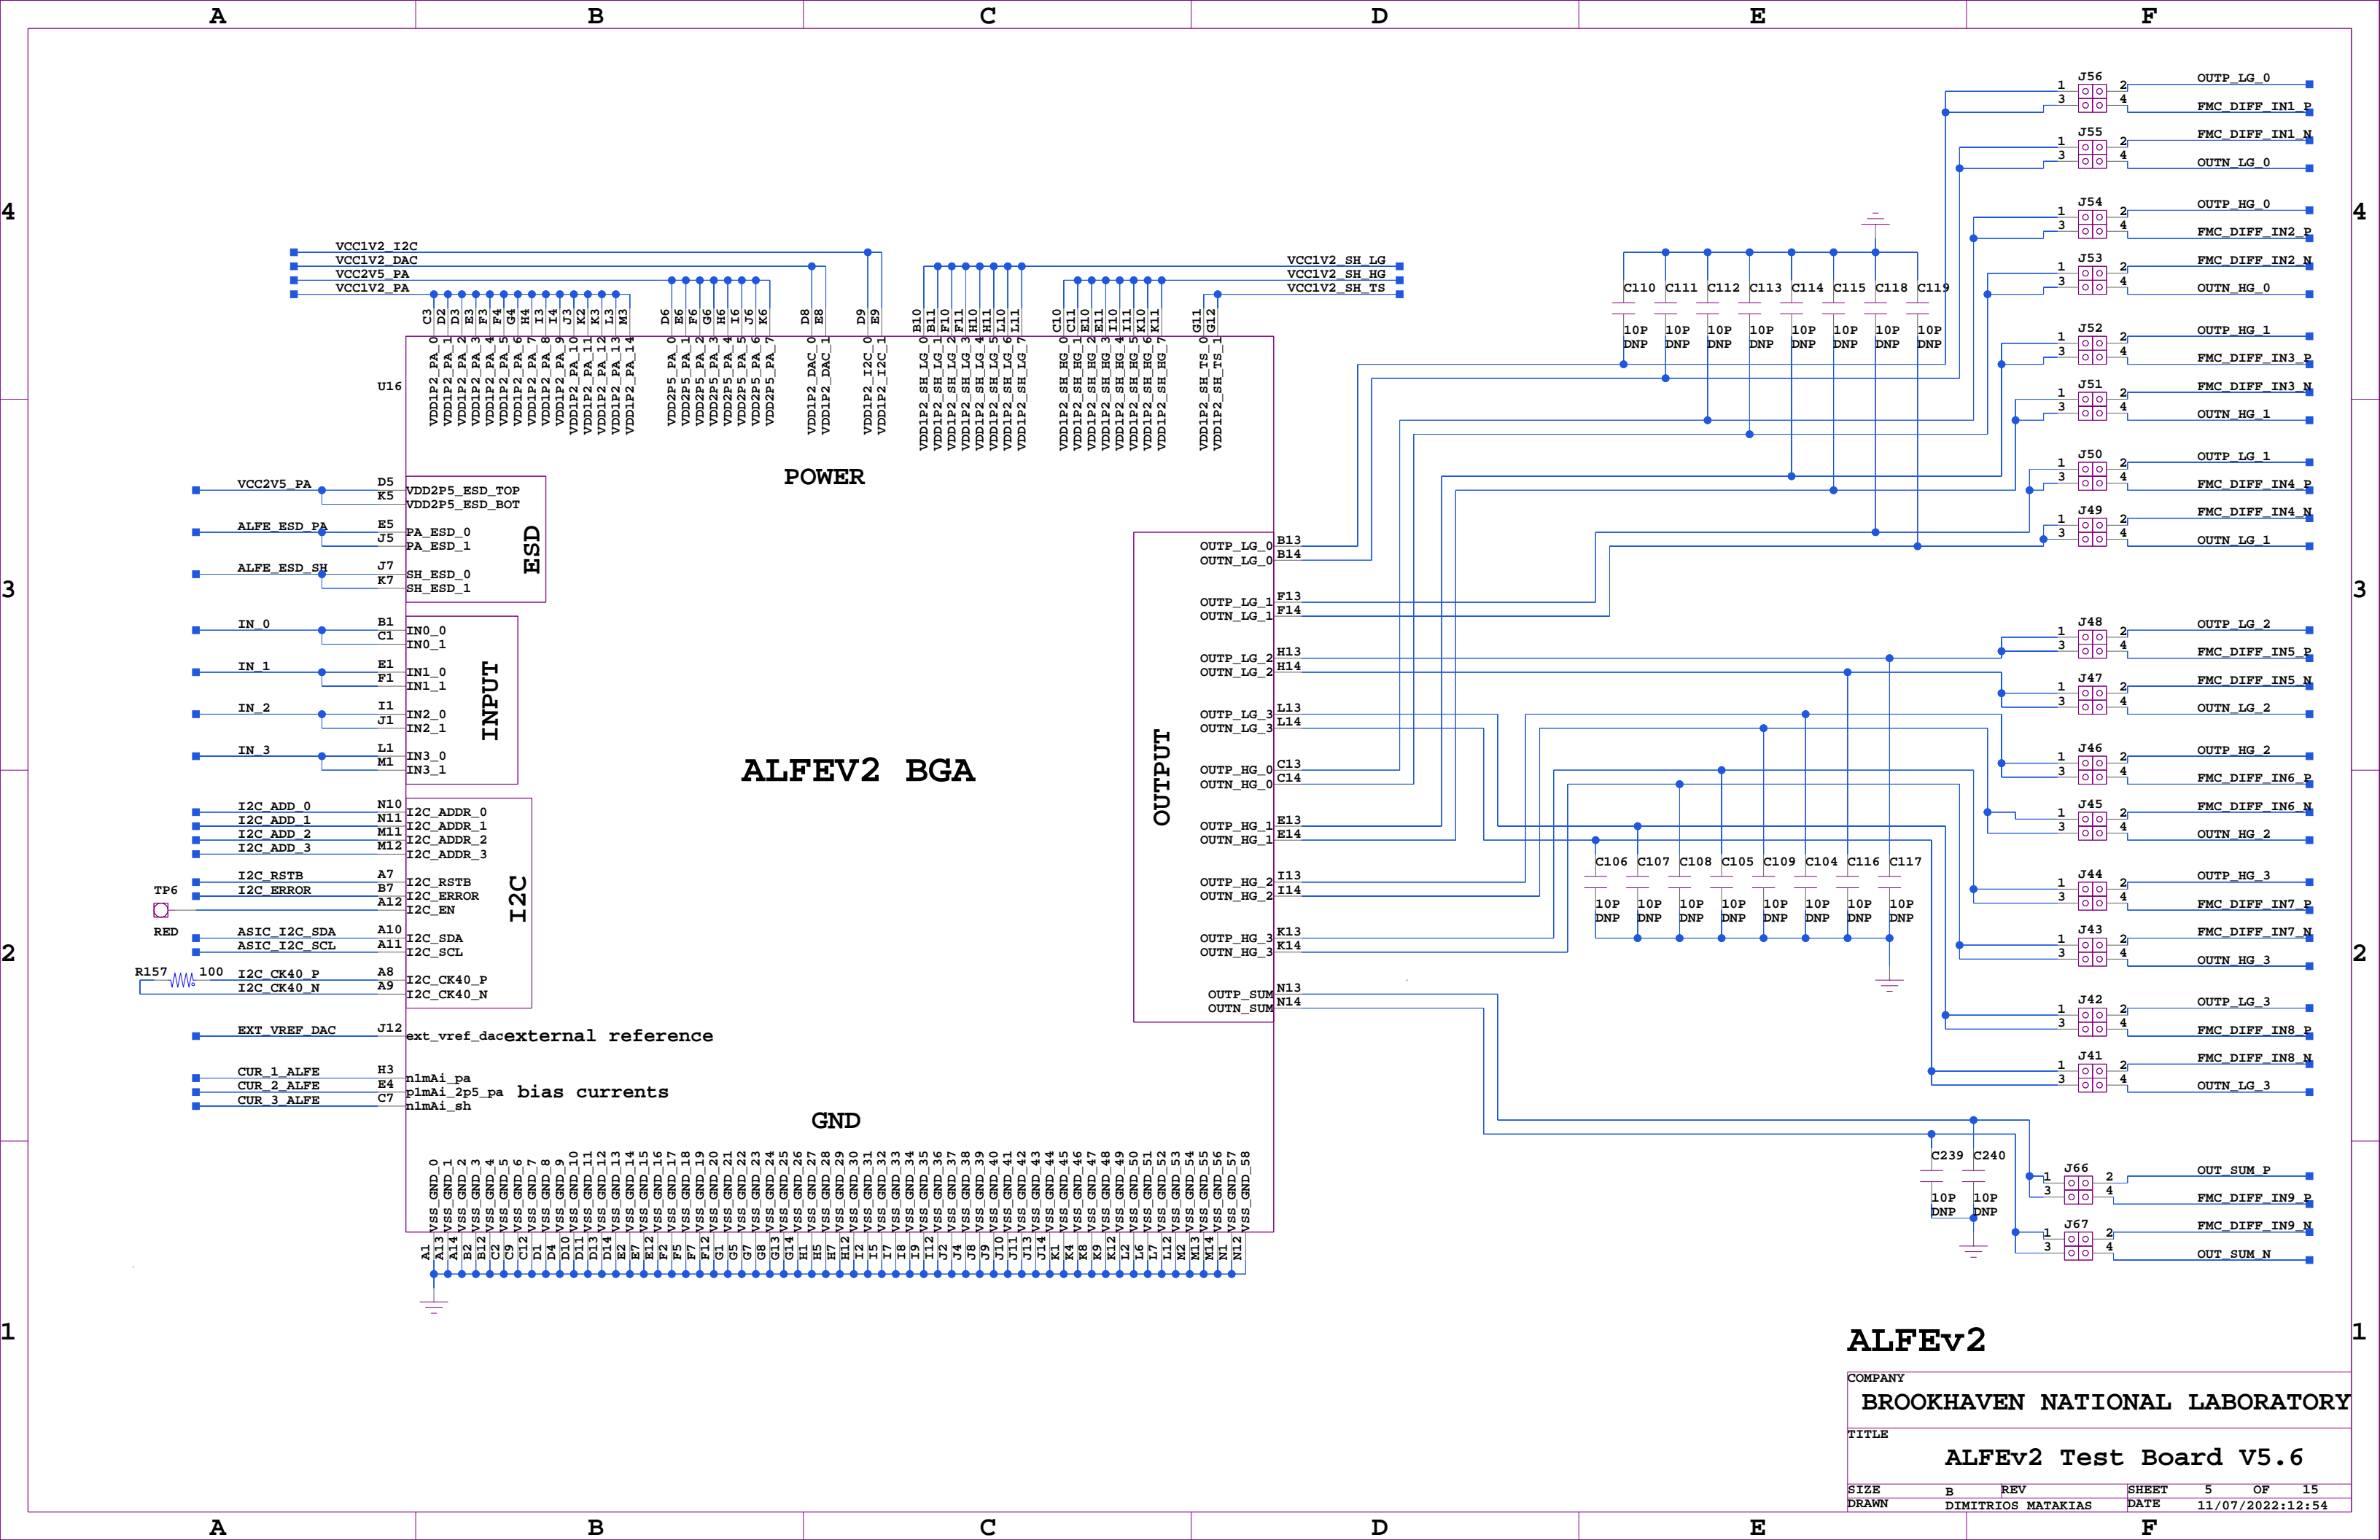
A B C D E F

4

3

2

1

VCC1V2_I2C
VCC1V2_DAC
VCC2V5_PA
VCC1V2_PA

C3 D2 D3 E3 F3 F4 G4 H4 I3 I4 J3 K2 K3 L3 M3
VDD1P2_PA_0 VDD1P2_PA_1 VDD1P2_PA_2 VDD1P2_PA_3 VDD1P2_PA_4 VDD1P2_PA_5 VDD1P2_PA_6 VDD1P2_PA_7 VDD1P2_PA_8 VDD1P2_PA_9 VDD1P2_PA_10 VDD1P2_PA_11 VDD1P2_PA_12 VDD1P2_PA_13 VDD1P2_PA_14

D6 E6 F6 G6 H6 I6 J6 K6
VDD2P5_PA_0 VDD2P5_PA_1 VDD2P5_PA_2 VDD2P5_PA_3 VDD2P5_PA_4 VDD2P5_PA_5 VDD2P5_PA_6 VDD2P5_PA_7

D8 E8
VDD1P2_DAC_0 VDD1P2_DAC_1

D9 E9
VDD1P2_I2C_0 VDD1P2_I2C_1

B10 B11 F10 F11 H10 H11 L10 L11
VDD1P2_SH_LG_0 VDD1P2_SH_LG_1 VDD1P2_SH_LG_2 VDD1P2_SH_LG_3 VDD1P2_SH_LG_4 VDD1P2_SH_LG_5 VDD1P2_SH_LG_6 VDD1P2_SH_LG_7

C10 C11 E10 E11 I10 I11 K10 K11
VDD1P2_SH_HG_0 VDD1P2_SH_HG_1 VDD1P2_SH_HG_2 VDD1P2_SH_HG_3 VDD1P2_SH_HG_4 VDD1P2_SH_HG_5 VDD1P2_SH_HG_6 VDD1P2_SH_HG_7

G11 G12
VDD1P2_SH_TS_0 VDD1P2_SH_TS_1

VCC1V2_SH_LG
VCC1V2_SH_HG
VCC1V2_SH_TS

U16

POWER

VCC2V5_PA D5 K5 VDD2P5_ESD_TOP VDD2P5_ESD_BOT
ALFE_ESD_PA E5 J5 PA_ESD_0 PA_ESD_1
ALFE_ESD_SH J7 K7 SH_ESD_0 SH_ESD_1
ESD

IN_0 B1 C1 IN0_0 IN0_1
IN_1 E1 F1 IN1_0 IN1_1
IN_2 I1 J1 IN2_0 IN2_1
IN_3 L1 M1 IN3_0 IN3_1
INPUT

I2C_ADD_0 N10 I2C_ADDR_0
I2C_ADD_1 N11 I2C_ADDR_1
I2C_ADD_2 M11 I2C_ADDR_2
I2C_ADD_3 M12 I2C_ADDR_3
TP6
I2C_RSTB A7 I2C_RSTB
I2C_ERROR B7 I2C_ERROR
A12 I2C_EN
RED
ASIC_I2C_SDA A10 I2C_SDA
ASIC_I2C_SCL A11 I2C_SCL
R157 100
I2C_CK40_P A8 I2C_CK40_P
I2C_CK40_N A9 I2C_CK40_N
I2C

EXT_VREF_DAC J12 ext_vref_dac external reference

CUR_1_ALFE H3 n1mAi_pa
CUR_2_ALFE E4 p1mAi_2p5_pa bias currents
CUR_3_ALFE C7 n1mAi_sh

ALFEV2 BGA

OUTPUT
OUTP_LG_0 B13
OUTN_LG_0 B14
OUTP_LG_1 F13
OUTN_LG_1 F14
OUTP_LG_2 H13
OUTN_LG_2 H14
OUTP_LG_3 L13
OUTN_LG_3 L14
OUTP_HG_0 C13
OUTN_HG_0 C14
OUTP_HG_1 E13
OUTN_HG_1 E14
OUTP_HG_2 I13
OUTN_HG_2 I14
OUTP_HG_3 K13
OUTN_HG_3 K14
OUTP_SUM N13
OUTN_SUM N14

GND

VSS_GND_0 VSS_GND_1 VSS_GND_2 VSS_GND_3 VSS_GND_4 VSS_GND_5 VSS_GND_6 VSS_GND_7 VSS_GND_8 VSS_GND_9 VSS_GND_10 VSS_GND_11 VSS_GND_12 VSS_GND_13 VSS_GND_14 VSS_GND_15 VSS_GND_16 VSS_GND_17 VSS_GND_18 VSS_GND_19 VSS_GND_20 VSS_GND_21 VSS_GND_22 VSS_GND_23 VSS_GND_24 VSS_GND_25 VSS_GND_26 VSS_GND_27 VSS_GND_28 VSS_GND_29 VSS_GND_30 VSS_GND_31 VSS_GND_32 VSS_GND_33 VSS_GND_34 VSS_GND_35 VSS_GND_36 VSS_GND_37 VSS_GND_38 VSS_GND_39 VSS_GND_40 VSS_GND_41 VSS_GND_42 VSS_GND_43 VSS_GND_44 VSS_GND_45 VSS_GND_46 VSS_GND_47 VSS_GND_48 VSS_GND_49 VSS_GND_50 VSS_GND_51 VSS_GND_52 VSS_GND_53 VSS_GND_54 VSS_GND_55 VSS_GND_56 VSS_GND_57 VSS_GND_58
A1 A13 A14 B2 B12 C2 C9 C12 D1 D4 D10 D11 D13 D14 E2 E7 E12 F2 F5 F7 F12 G1 G5 G7 G8 G13 G14 H1 H5 H7 H12 I2 I5 I7 I8 I9 I12 J2 J4 J8 J9 J10 J11 J13 J14 K1 K4 K8 K9 K12 L2 L6 L7 L12 M2 M13 M14 N1 N12

C110 C111 C112 C113 C114 C115 C118 C119
10P DNP 10P DNP 10P DNP 10P DNP 10P DNP 10P DNP 10P DNP 10P DNP

C106 C107 C108 C105 C109 C104 C116 C117
10P DNP 10P DNP 10P DNP 10P DNP 10P DNP 10P DNP 10P DNP 10P DNP

C239 C240
10P DNP 10P DNP

J56 1 3 2 4 OUTP_LG_0 FMC_DIFF_IN1_P
J55 1 3 2 4 FMC_DIFF_IN1_N OUTN_LG_0
J54 1 3 2 4 OUTP_HG_0 FMC_DIFF_IN2_P
J53 1 3 2 4 FMC_DIFF_IN2_N OUTN_HG_0
J52 1 3 2 4 OUTP_HG_1 FMC_DIFF_IN3_P
J51 1 3 2 4 FMC_DIFF_IN3_N OUTN_HG_1
J50 1 3 2 4 OUTP_LG_1 FMC_DIFF_IN4_P
J49 1 3 2 4 FMC_DIFF_IN4_N OUTN_LG_1
J48 1 3 2 4 OUTP_LG_2 FMC_DIFF_IN5_P
J47 1 3 2 4 FMC_DIFF_IN5_N OUTN_LG_2
J46 1 3 2 4 OUTP_HG_2 FMC_DIFF_IN6_P
J45 1 3 2 4 FMC_DIFF_IN6_N OUTN_HG_2
J44 1 3 2 4 OUTP_HG_3 FMC_DIFF_IN7_P
J43 1 3 2 4 FMC_DIFF_IN7_N OUTN_HG_3
J42 1 3 2 4 OUTP_LG_3 FMC_DIFF_IN8_P
J41 1 3 2 4 FMC_DIFF_IN8_N OUTN_LG_3
J66 1 3 2 4 OUT_SUM_P FMC_DIFF_IN9_P
J67 1 3 2 4 FMC_DIFF_IN9_N OUT_SUM_N

ALFEv2
COMPANY
BROOKHAVEN NATIONAL LABORATORY
TITLE
ALFEv2 Test Board V5.6
SIZE B REV SHEET 5 OF 15
DRAWN DIMITRIOS MATAKIAS DATE 11/07/2022:12:54